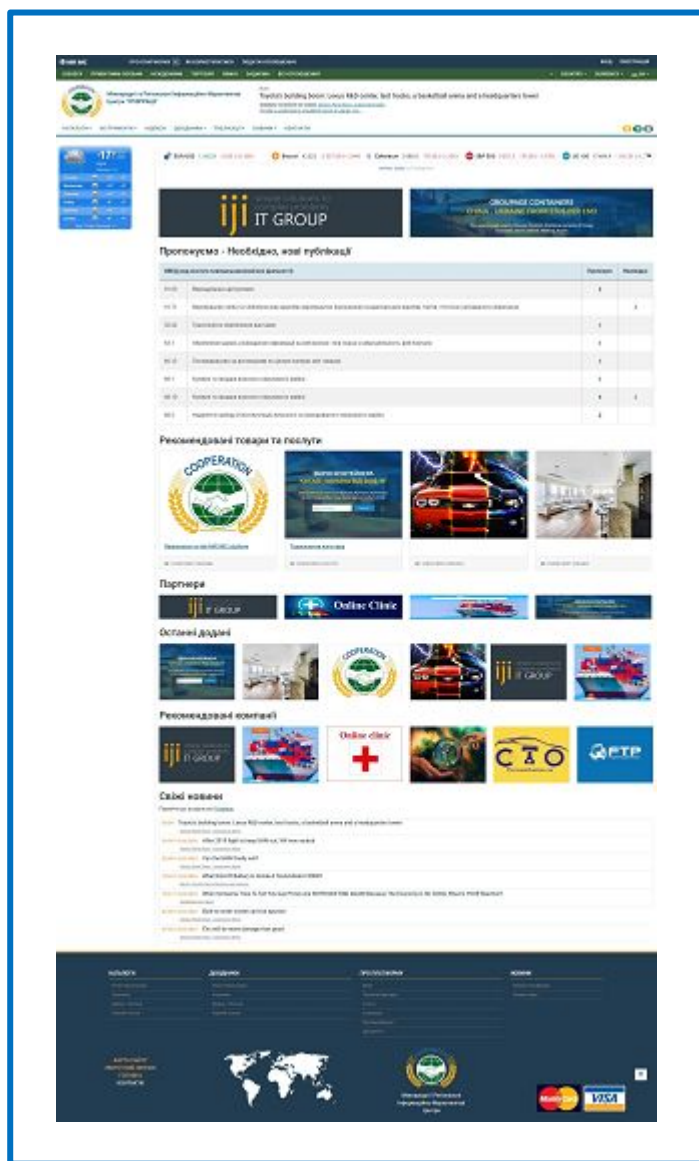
IT GROUP

Пропонуємо - Необхідно, нові публікації

Рекомендовані товари та послуги

COOPERATION

Партнери

IT GROUP

Online Clinic

Останні додані

COOPERATION

IT GROUP

Рекомендовані компанії

IT GROUP

Online clinic

CAO

FTP

Свіжі новини

Toyota's building boom: Lexus R&D center, fuel trucks, a basketball arena and a headquarters tower

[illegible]

MasterCard

VISA